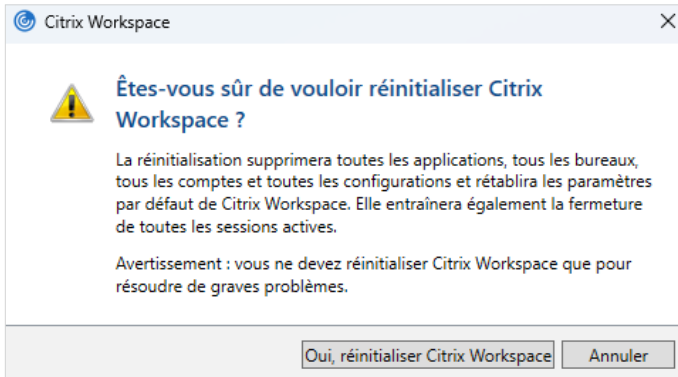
Citrix Workspace

Êtes-vous sûr de vouloir réinitialiser Citrix Workspace ?

La réinitialisation supprimera toutes les applications, tous les bureaux, tous les comptes et toutes les configurations et rétablira les paramètres par défaut de Citrix Workspace. Elle entraînera également la fermeture de toutes les sessions actives.

Avertissement : vous ne devez réinitialiser Citrix Workspace que pour résoudre de graves problèmes.

Oui, réinitialiser Citrix Workspace

Annuler